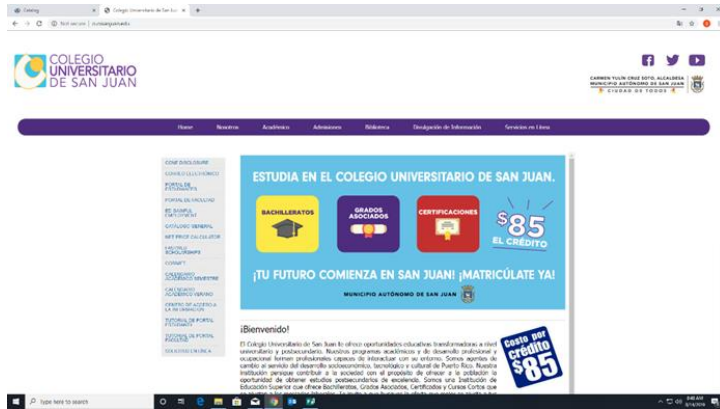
Catalog | Colegio Universitario de San Juan

Not secure | cunisanjuan.edu

COLEGIO UNIVERSITARIO DE SAN JUAN

CARMEN YULÍN CRUZ SOTO, ALCALDESA
MUNICIPIO AUTÓNOMO DE SAN JUAN
CIUDAD DE TODOS

Home | Nosotros | Académico | Admisiones | Biblioteca | Divulgación de Información | Servicios en Línea

CCNE DISCLOSURE
CORREO ELECTRÓNICO
PORTAL DE ESTUDIANTES
PORTAL DE FACULTAD
RE: SAMPLE EMPLOYMENT
CATÁLOGO GENERAL
NET PRICE CALCULATOR
FACULTAD SCHOLARSHIPS
CONTACT
CALENDARIO ACADÉMICO SEMESTRE
CALENDARIO ACADÉMICO VERANO
CENTRO DE ACCESO A LA INFORMACIÓN
TUTORIAL DE PORTAL ESTUDIANTE
TUTORIAL DE PORTAL FACULTAD
SOLICITUD EN LÍNEA

ESTUDIA EN EL COLEGIO UNIVERSITARIO DE SAN JUAN.

BACHILLERATOS
GRADOS ASOCIADOS
CERTIFICACIONES
$85 EL CRÉDITO

¡TU FUTURO COMIENZA EN SAN JUAN! ¡MATRICÚLATE YA!

MUNICIPIO AUTÓNOMO DE SAN JUAN

¡Bienvenido!

Costo por crédito $85

El Colegio Universitario de San Juan le ofrece oportunidades educativas transformadoras a nivel universitario y postsecundario. Nuestros programas académicos y de desarrollo profesional y ocupacional forman profesionales capaces de interactuar con su entorno. Somos agentes de cambio al servicio del desarrollo socioeconómico, tecnológico y cultural de Puerto Rico. Nuestra Institución persigue contribuir a la sociedad con el propósito de ofrecer a la población la oportunidad de obtener estudios postsecundarios de excelencia. Somos una Institución de Educación Superior que ofrece Bachilleratos, Grados Asociados, Certificados y Cursos Cortos que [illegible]

Type here to search